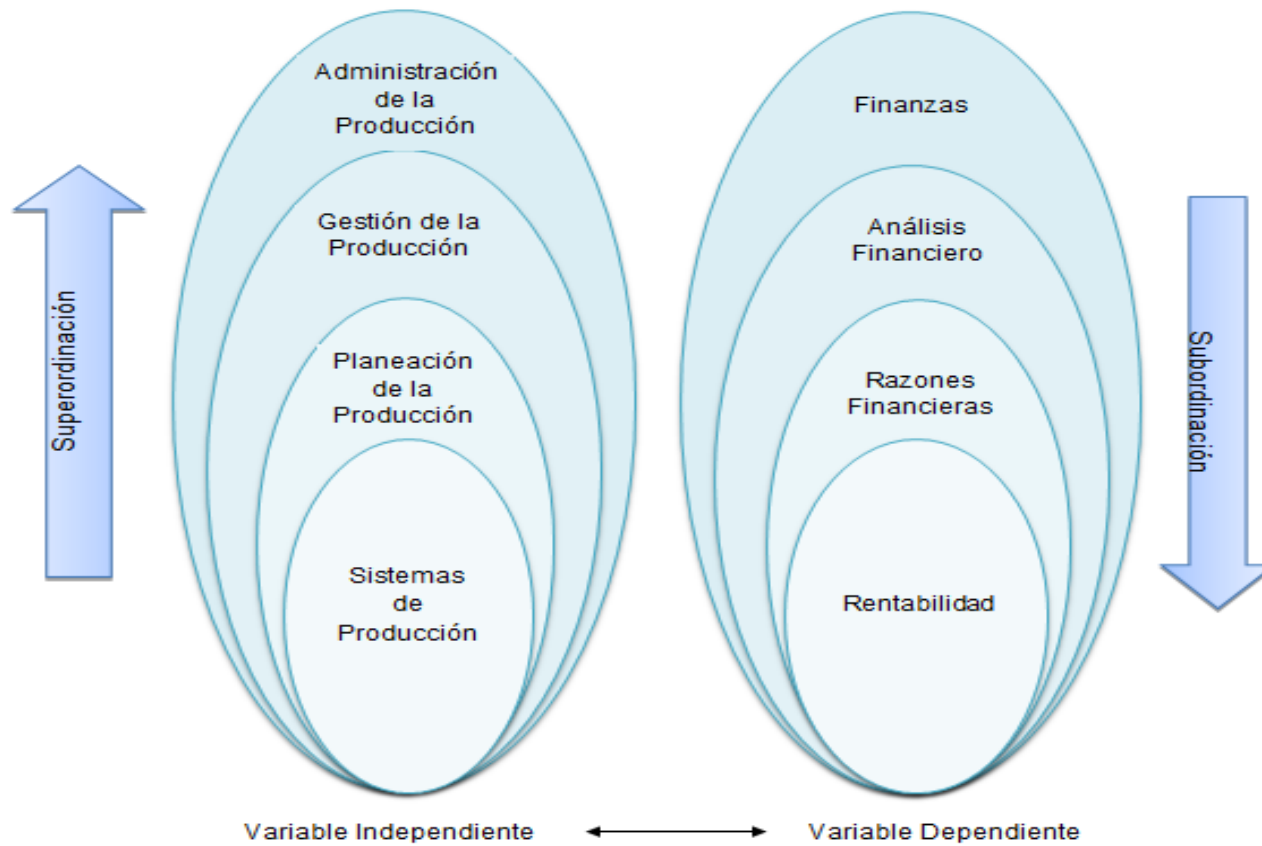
Superordinación

Administración de la Producción

Gestión de la Producción

Planeación de la Producción

Sistemas de Producción

Finanzas

Análisis Financiero

Razones Financieras

Rentabilidad

Subordinación

Variable Independiente

Variable Dependiente